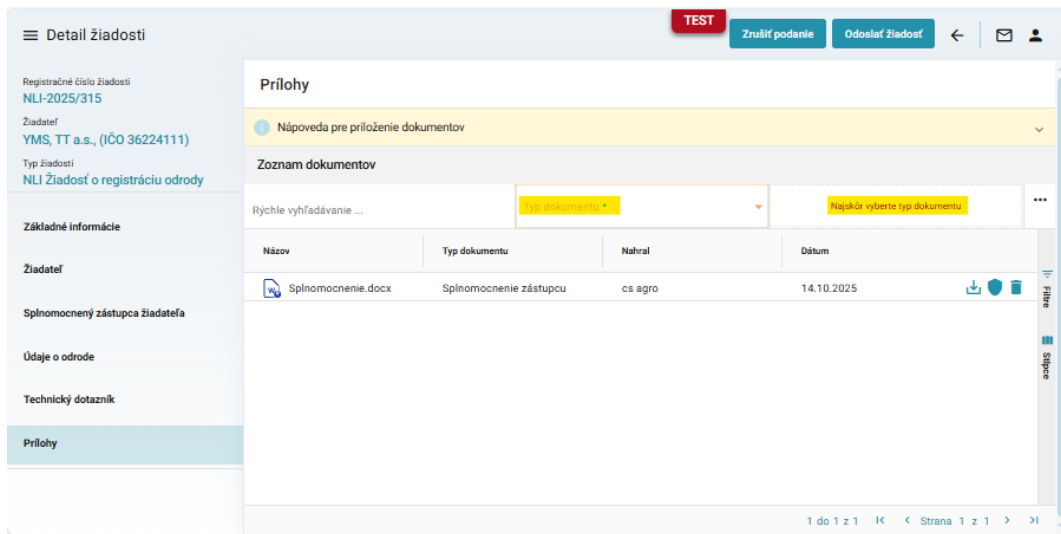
Detail žiadosti

TEST

Zrušiť podanie

Odoslať žiadosť

Registračné číslo žiadosti
NLI-2025/315

Žiadateľ
YMS, TT a.s., (IČO 36224111)

Typ žiadosti
NLI Žiadosť o registráciu odrody

Základné informácie

Žiadateľ

Splnomocnený zástupca žiadateľa

Údaje o odrode

Technický dotazník

Prílohy

Prílohy

Nápoveda pre priloženie dokumentov

Zoznam dokumentov

Rýchle vyhľadávanie ...

Typ dokumentu *

Najskôr vyberte typ dokumentu

| Názov | Typ dokumentu | Nahral | Dátum |
|---|---|---|---|
| Splnomocnenie.docx | Splnomocnenie zástupcu | cs agro | 14.10.2025 |

Filtre

Stĺpce

1 do 1 z 1 Strana 1 z 1